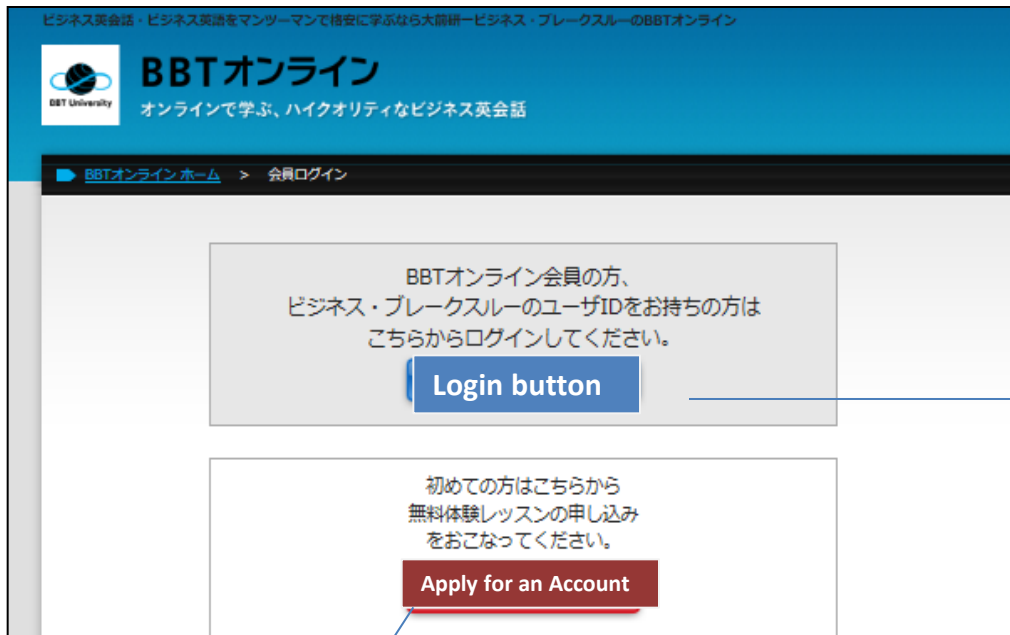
ビジネス英会話・ビジネス英語をマンツーマンで格安に学ぶなら大前研一ビジネス・ブレークスルーのBBTオンライン

BBT University

BBTオンライン

オンラインで学ぶ、ハイクオリティなビジネス英会話

BBTオンライン ホーム > 会員ログイン

BBTオンライン会員の方、
ビジネス・ブレークスルーのユーザIDをお持ちの方は
こちらからログインしてください。

Login button

初めての方はこちらから
無料体験レッスンの申し込み
をおこなってください。

Apply for an Account